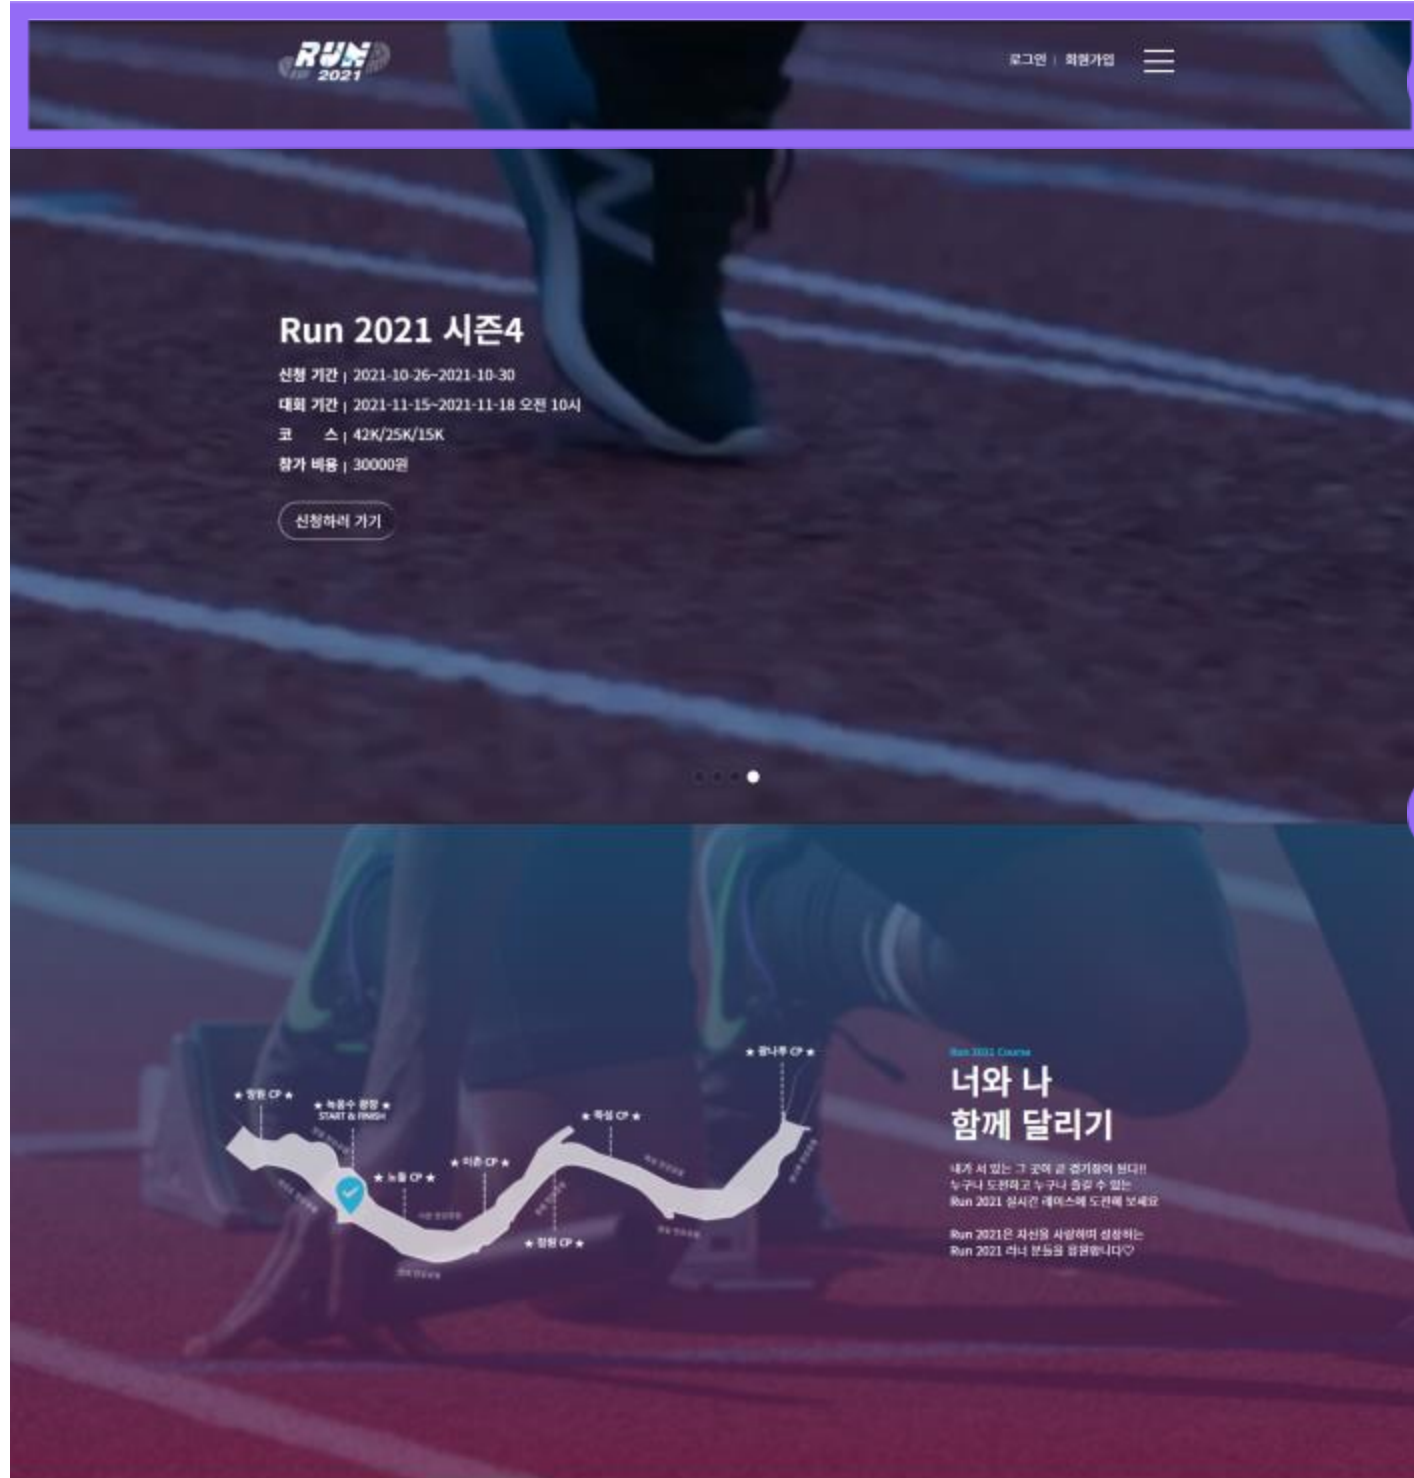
RUN 2021

로그인 | 회원가입

Run 2021 시즌4

신청 기간 | 2021-10-26~2021-10-30
대회 기간 | 2021-11-15~2021-11-18 오전 10시
코 스 | 42K/25K/15K
참가 비용 | 30000원

신청하러 가기

★ 광나루 CP ★
★ 망원 CP ★
★ 녹음수 광장 ★
START & FINISH
★ 뚝섬 CP ★
★ 노들 CP ★
★ 이촌 CP ★
★ 잠원 CP ★

Run 2021 Course

너와 나
함께 달리기

내가 서 있는 그 곳이 곧 경기장이 된다!!
누구나 도전하고 누구나 즐길 수 있는
Run 2021 실시간 레이스에 도전해 보세요

Run 2021은 자신을 사랑하며 성장하는
Run 2021 러너 분들을 응원합니다♡